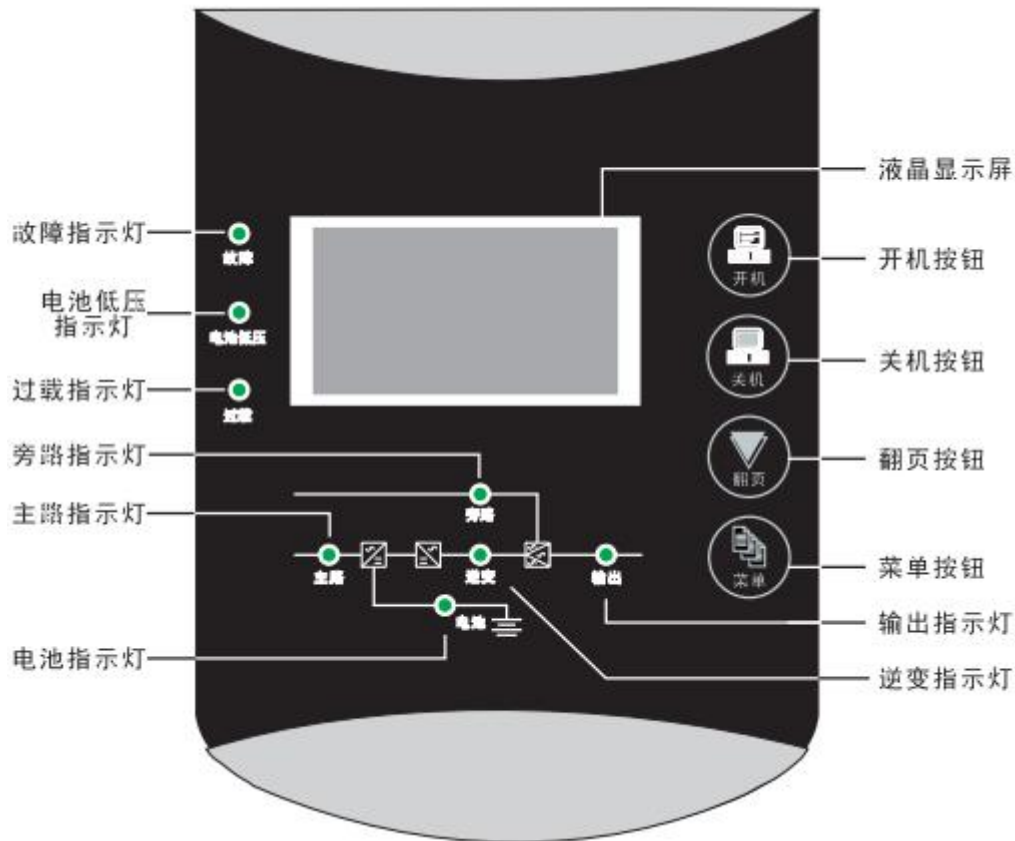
液晶显示屏

故障指示灯

故障

电池低压
指示灯

电池低压

过载指示灯

过载

开机

开机按钮

关机

关机按钮

翻页

翻页按钮

旁路指示灯

旁路

主路指示灯

主路

逆变

输出

菜单

菜单按钮

电池

输出指示灯

电池指示灯

逆变指示灯